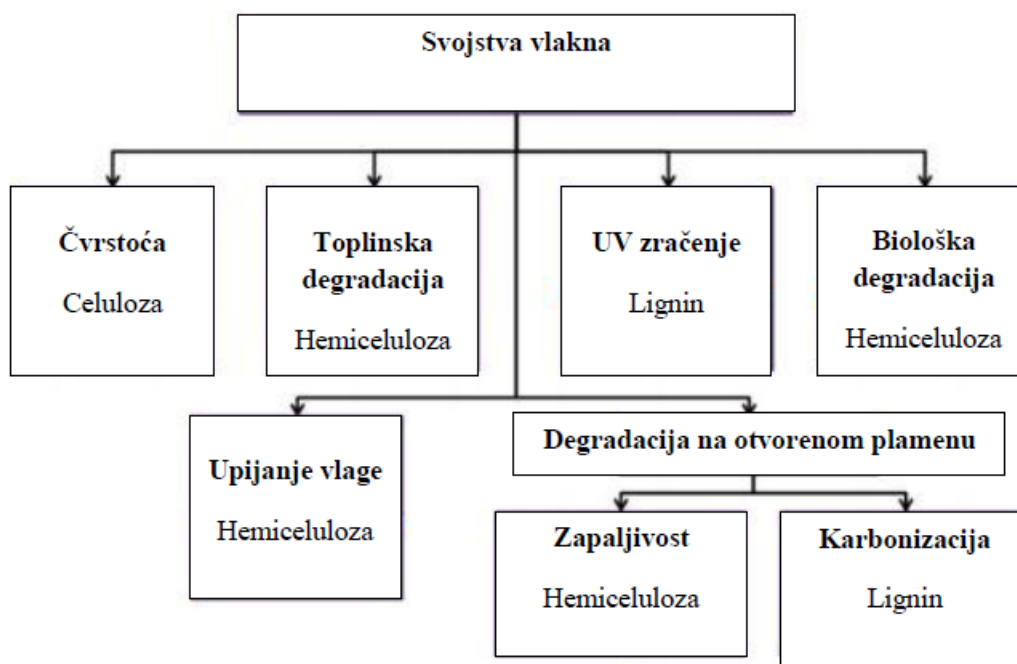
Svojstva vlakna

Čvrstoća
Celuloza

Toplinska degradacija
Hemiceluloza

UV zračenje
Lignin

Biološka degradacija
Hemiceluloza

Upijanje vlage
Hemiceluloza

Degradacija na otvorenom plamenu

Zapaljivost
Hemiceluloza

Karbonizacija
Lignin